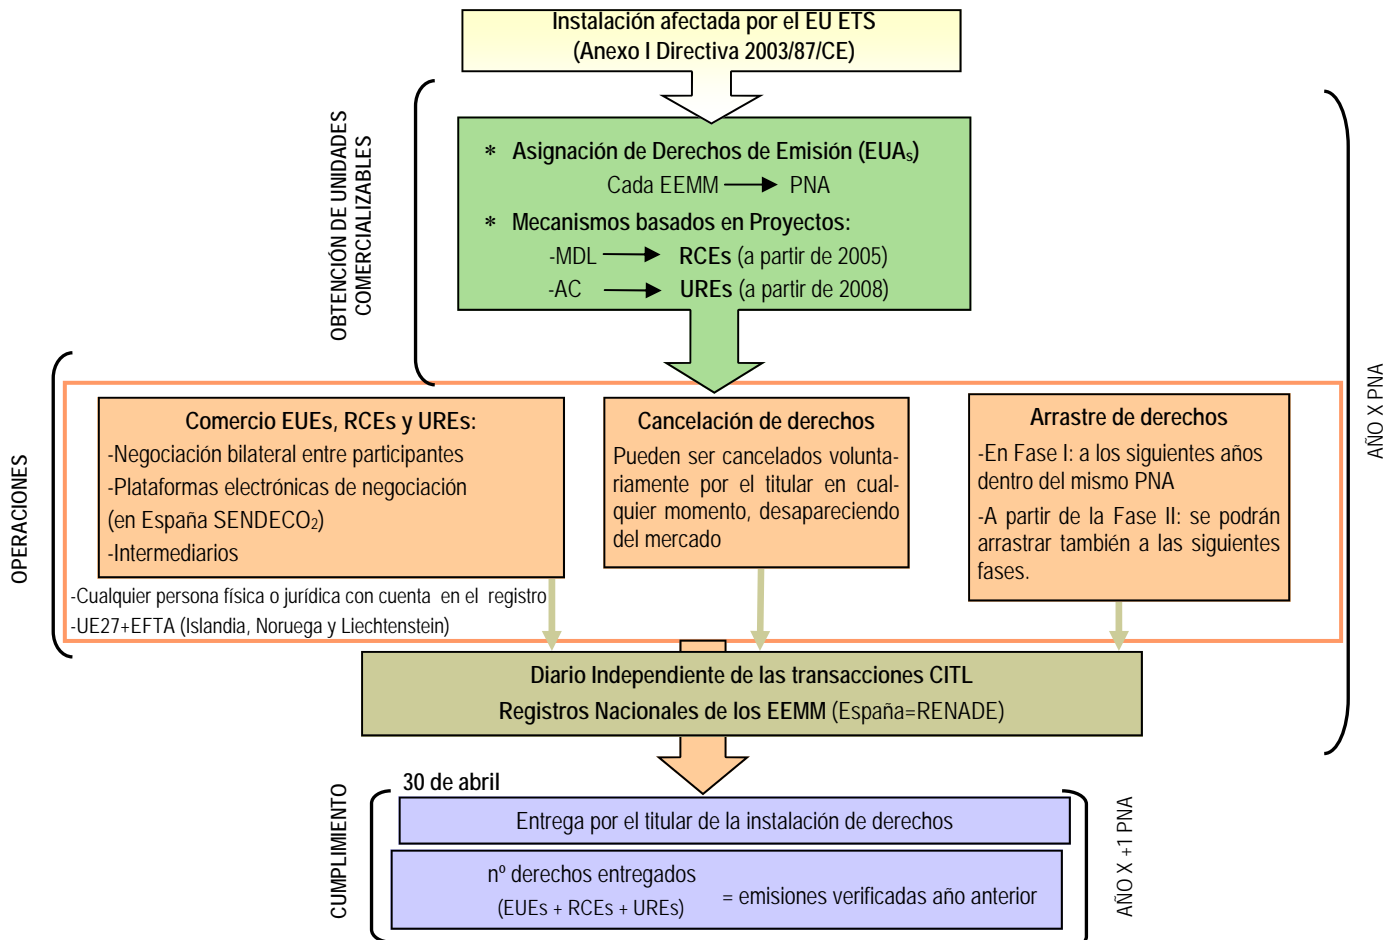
Instalación afectada por el EU ETS
(Anexo I Directiva 2003/87/CE)

OBTENCIÓN DE UNIDADES COMERCIALIZABLES

* Asignación de Derechos de Emisión (EUAs)
Cada EEMM → PNA
* Mecanismos basados en Proyectos:
-MDL → RCEs (a partir de 2005)
-AC → UREs (a partir de 2008)

AÑO X PNA

OPERACIONES

Comercio EUEs, RCEs y UREs:
-Negociación bilateral entre participantes
-Plataformas electrónicas de negociación (en España SENDECO$_2$)
-Intermediarios

Cancelación de derechos
Pueden ser cancelados voluntariamente por el titular en cualquier momento, desapareciendo del mercado

Arrastre de derechos
-En Fase I: a los siguientes años dentro del mismo PNA
-A partir de la Fase II: se podrán arrastrar también a las siguientes fases.

-Cualquier persona física o jurídica con cuenta en el registro
-UE27+EFTA (Islandia, Noruega y Liechtenstein)

Diario Independiente de las transacciones CITL
Registros Nacionales de los EEMM (España=RENADE)

30 de abril

CUMPLIMIENTO

Entrega por el titular de la instalación de derechos

nº derechos entregados
(EUEs + RCEs + UREs) = emisiones verificadas año anterior

AÑO X +1 PNA